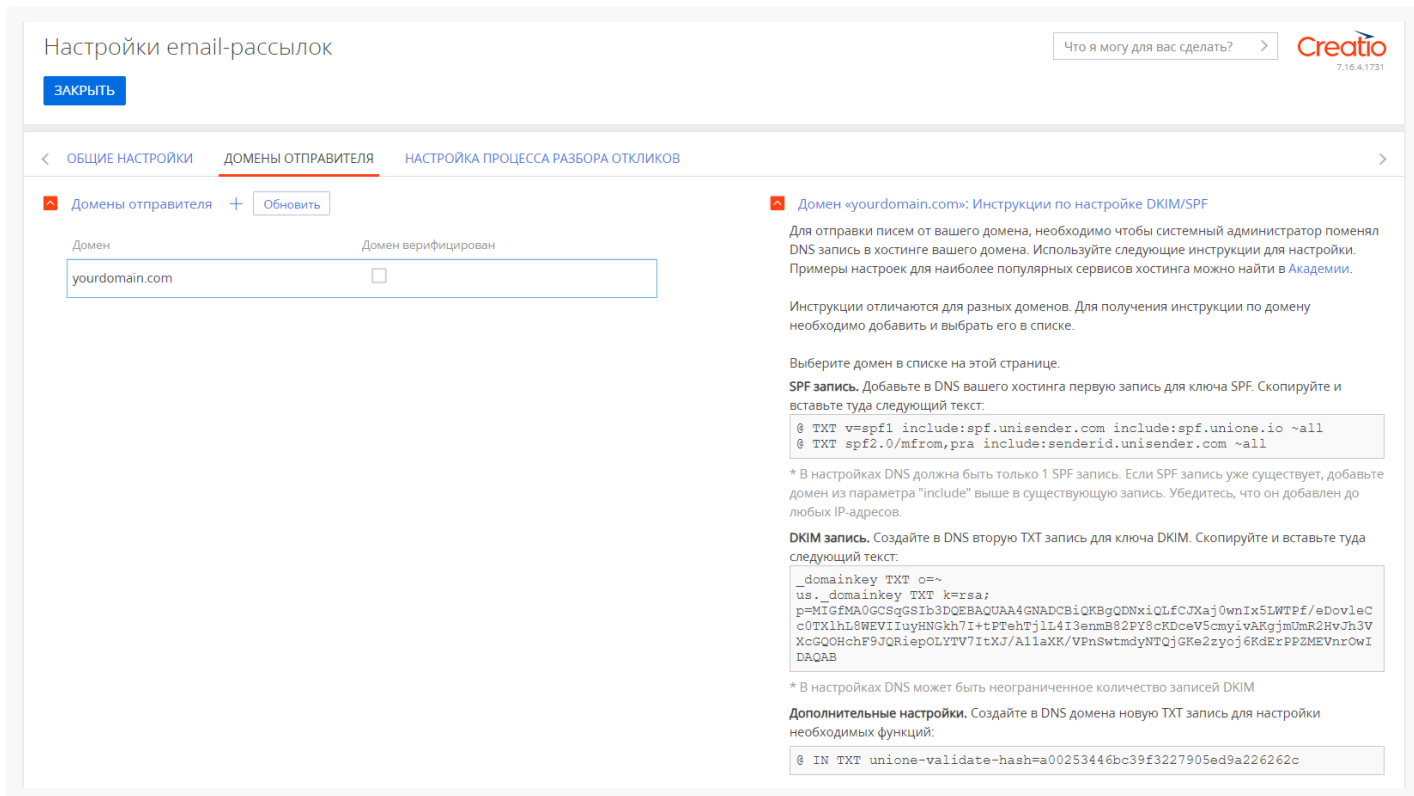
Настройки email-рассылок

ЗАКРЫТЬ

Что я могу для вас сделать?

Creatio
7.16.4.1731

ОБЩИЕ НАСТРОЙКИ ДОМЕНЫ ОТПРАВИТЕЛЯ НАСТРОЙКА ПРОЦЕССА РАЗБОРА ОТКЛИКОВ

Домены отправителя + Обновить

| Домен | Домен верифицирован |
|---|---|
| yourdomain.com | ☐ |

Домен «yourdomain.com»: Инструкции по настройке DKIM/SPF

Для отправки писем от вашего домена, необходимо чтобы системный администратор поменял DNS запись в хостинге вашего домена. Используйте следующие инструкции для настройки. Примеры настроек для наиболее популярных сервисов хостинга можно найти в Академии.

Инструкции отличаются для разных доменов. Для получения инструкции по домену необходимо добавить и выбрать его в списке.

Выберите домен в списке на этой странице.

SPF запись. Добавьте в DNS вашего хостинга первую запись для ключа SPF. Скопируйте и вставьте туда следующий текст:

@ TXT v=spf1 include:spf.unisender.com include:spf.unione.io ~all
@ TXT spf2.0/mfrom,pra include:senderid.unisender.com ~all

* В настройках DNS должна быть только 1 SPF запись. Если SPF запись уже существует, добавьте домен из параметра "include" выше в существующую запись. Убедитесь, что он добавлен до любых IP-адресов.

DKIM запись. Создайте в DNS вторую TXT запись для ключа DKIM. Скопируйте и вставьте туда следующий текст:

_domainkey TXT o=~
us._domainkey TXT k=rsa;
p=MIGfMA0GCSqGSIb3DQEBAQUAA4GNADCBiQKBgQDNxiQLfCJXaj0wnIx5LWTPf/eDovleCc0TXlhL8WEVIIuyHNGkh7I+tPTehTjlL4I3enmB82PY8cKDceV5cmyivAKgjmUmR2HvJh3VXcGQOHchF9JQRiepOLYTV7ItXJ/A11aXK/VPnSwtmdyNTQjGKe2zyoj6KdErPPZMEVnrOwIDAQAB

* В настройках DNS может быть неограниченное количество записей DKIM

Дополнительные настройки. Создайте в DNS домена новую TXT запись для настройки необходимых функций:

@ IN TXT unione-validate-hash=a00253446bc39f3227905ed9a226262c